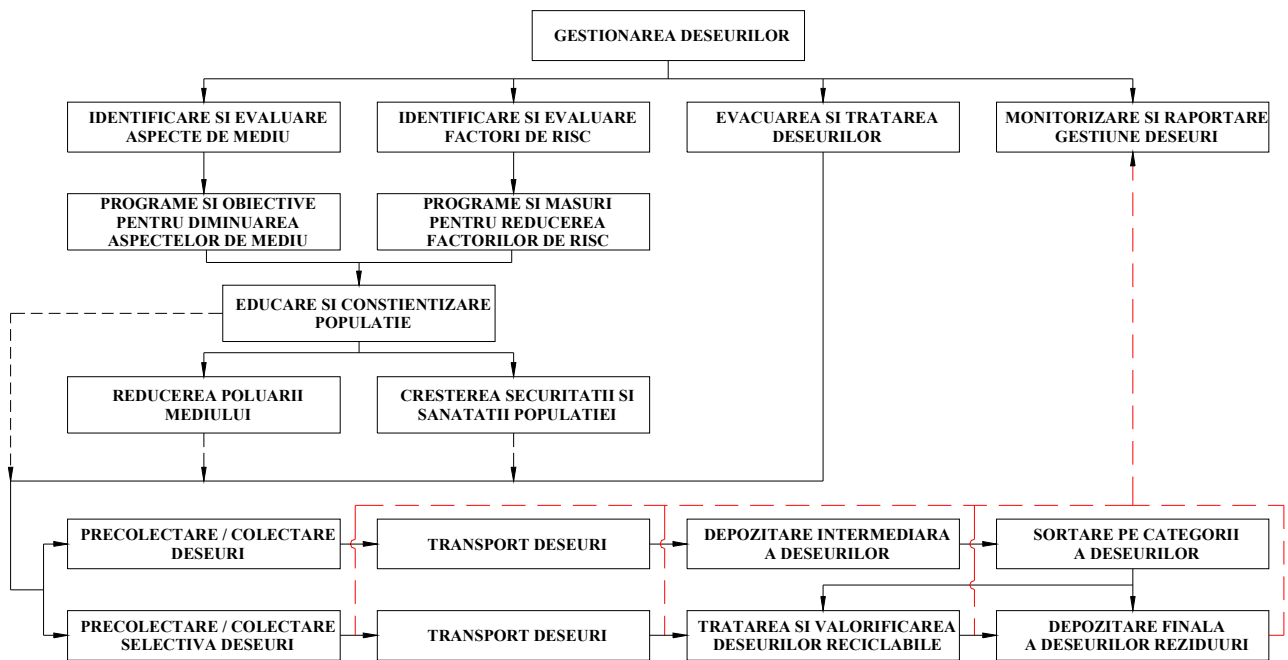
GESTIONAREA DESEURILOR

IDENTIFICARE SI EVALUARE ASPECTE DE MEDIU

IDENTIFICARE SI EVALUARE FACTORI DE RISC

EVACUAREA SI TRATAREA DESEURILOR

MONITORIZARE SI RAPORTARE GESTIUNE DESEURI

PROGRAME SI OBIECTIVE PENTRU DIMINUAREA ASPECTELOR DE MEDIU

PROGRAME SI MASURI PENTRU REDUCEREA FACTORILOR DE RISC

EDUCARE SI CONSTIENTIZARE POPULATIE

REDUCEREA POLUARII MEDIULUI

CRESTEREA SECURITATII SI SANATATII POPULATIEI

PRECOLECTARE / COLECTARE DESEURI

TRANSPORT DESEURI

DEPOZITARE INTERMEDIARA A DESEURILOR

SORTARE PE CATEGORII A DESEURILOR

PRECOLECTARE / COLECTARE SELECTIVA DESEURI

TRANSPORT DESEURI

TRATAREA SI VALORIFICAREA DESEURILOR RECICLABILE

DEPOZITARE FINALA A DESEURILOR REZIDUURI